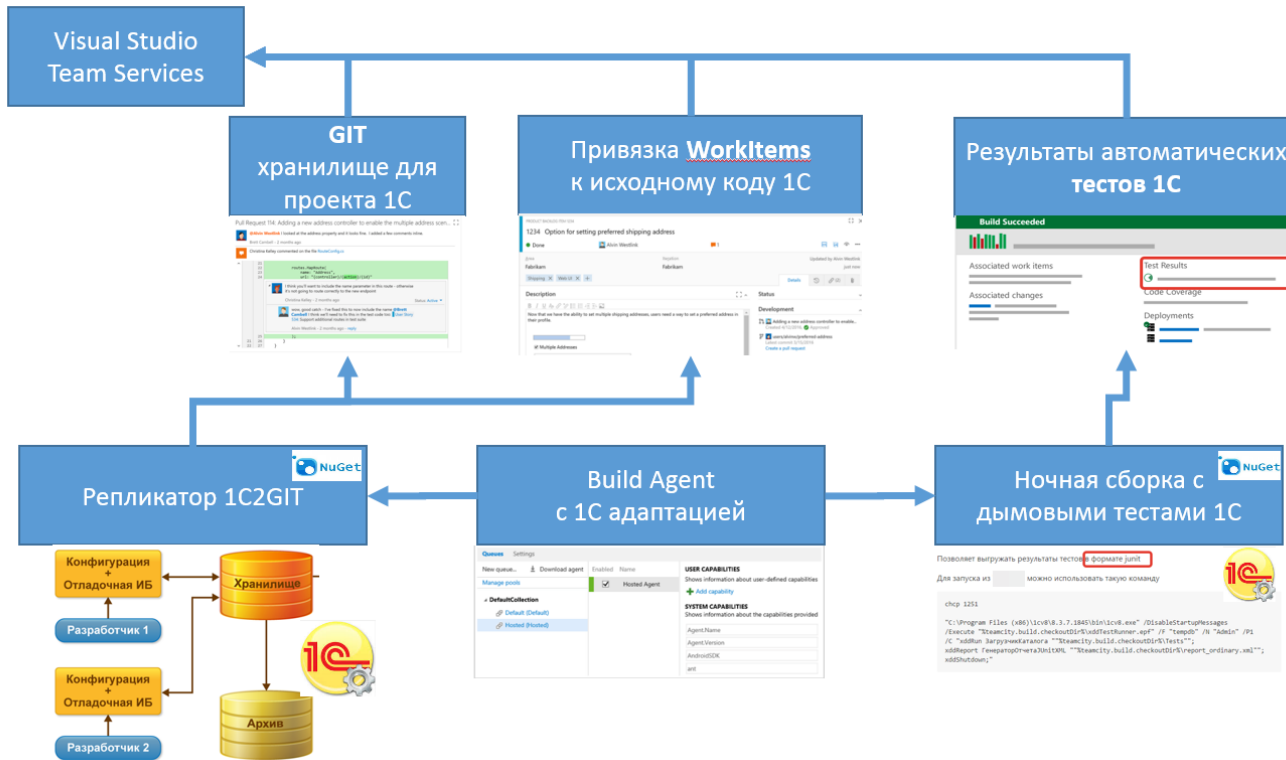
Visual Studio Team Services

GIT хранилище для проекта 1С

Привязка WorkItems к исходному коду 1С

Результаты автоматических тестов 1С

Pull Request 114: Adding a new address controller to enable the multiple address scen...

1234 Option for setting preferred shipping address

Done

Alvin Wendlink

Fabrikam

Description

Status

Development

Build Succeeded

Associated work items

Associated changes

Test Results

Code Coverage

Deployments

NuGet

Репликатор 1C2GIT

Build Agent с 1С адаптацией

NuGet

Ночная сборка с дымовыми тестами 1С

Конфигурация + Отладочная ИБ

Хранилище

Разработчик 1

Конфигурация + Отладочная ИБ

Архив

Разработчик 2

Queues Settings

New queue... Download agent

Manage pools

DefaultCollection

Default (Default)

Hosted (Hosted)

Enabled Name

Hosted Agent

USER CAPABILITIES

Shows information about user-defined capabilities

Add capability

SYSTEM CAPABILITIES

Shows information about the capabilities provided

Agent.Name

Agent.Version

AndroidSDK

ant

Позволяет выгружать результаты тестов в формате junit

Для запуска из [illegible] можно использовать такую команду

chcp 1251

"C:\Program Files (x86)\1cv8\8.3.7.1845\bin\1cv8.exe" /DisableStartupMessages /Execute "%teamcity.build.checkoutDir%\xddTestRunner.epf" /F "tempdb" /N "Admin" /P1 /C "xddRun ЗагрузчикКаталога ""%teamcity.build.checkoutDir%\Tests""; xddReport ГенераторОтчетаJUnitXML ""%teamcity.build.checkoutDir%\report_ordinary.xml""; xddShutdown;"